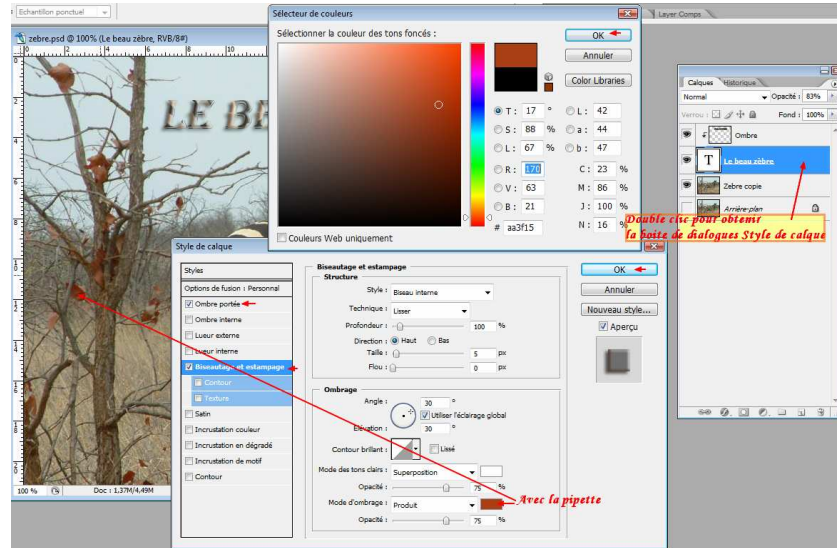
Echantillon ponctuel

zebre.psd @ 100% (Le beau zèbre, RVB/8#)

LE BE

Sélecteur de couleurs

Sélectionner la couleur des tons foncés :

OK

Annuler

Color Libraries

T : 17 °
S : 88 %
L : 67 %
R : 170
V : 63
B : 21

L : 42
a : 44
b : 47
C : 23 %
M : 86 %
J : 100 %
N : 16 %

Couleurs Web uniquement

# aa3f15

Layer Comps

Calques | Historique

Normal | Opacité : 83%

Verrou : | Fond : 100%

Ombre

T Le beau zèbre

Zebre copie

Arrière-plan

Double clic pour obtenir la boite de dialogues Style de calque

Style de calque

Styles

Options de fusion : Personnal

Ombre portée

Ombre interne

Lueur externe

Lueur interne

Biseautage et estampage

Contour

Texture

Satin

Incrustation couleur

Incrustation en dégradé

Incrustation de motif

Contour

Biseautage et estampage

Structure

Style : Biseau interne

Technique : Lisser

Profondeur : 100 %

Direction : Haut Bas

Taille : 5 px

Flou : 0 px

Ombrage

Angle : 30 °

Utiliser l'éclairage global

Elévation : 30 °

Contour brillant : Lissé

Mode des tons clairs : Superposition

Opacité : 75 %

Mode d'ombrage : Produit

Opacité : 75 %

OK

Annuler

Nouveau style...

Aperçu

Avec la pipette

100 %

Doc : 1,37M/4,49M